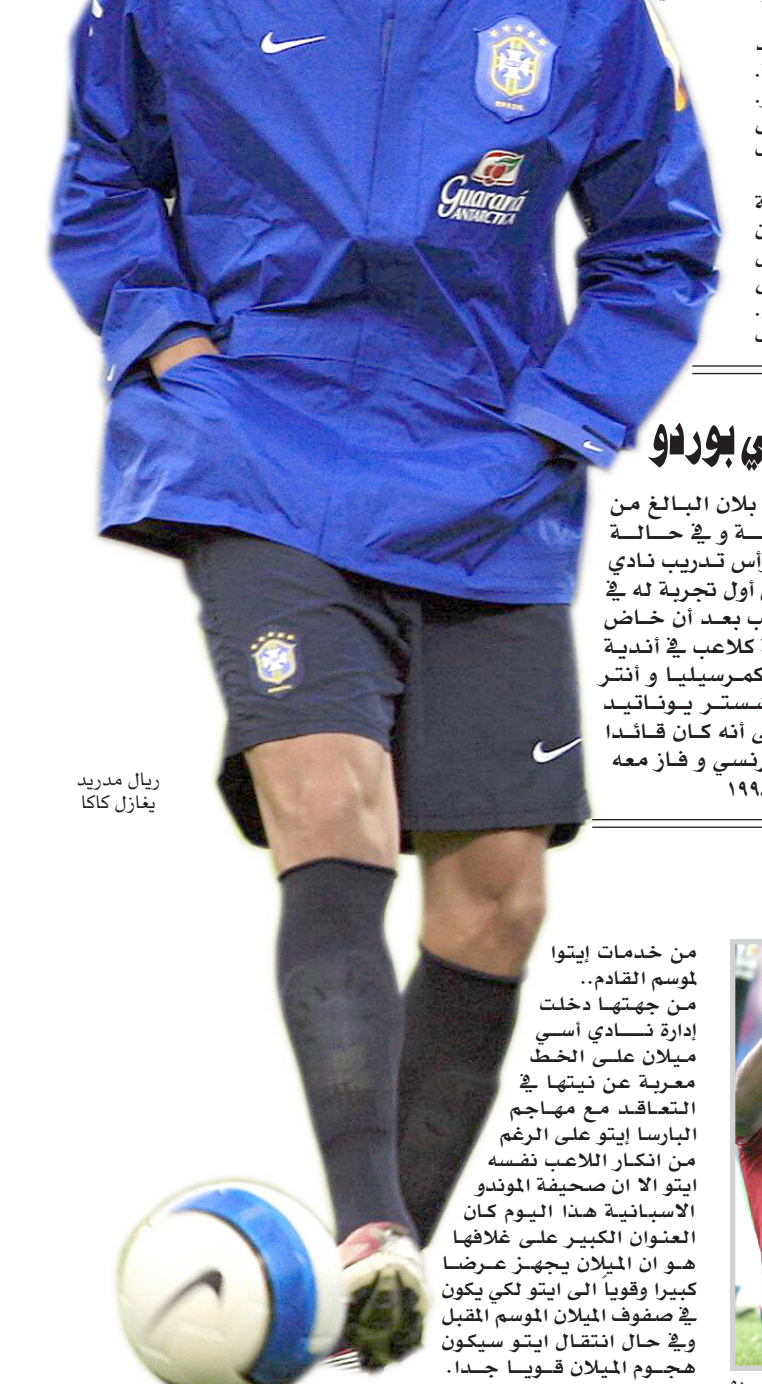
Guaraná ANTARCTICA

ي بوردو

بلان البالغ من
ـة و في حالـة
رأس تدريب نادي
أول تجربة له في
ب بعد أن خاض
كلاعب في أندية
كمرسيليا و أنتر
ستر يونايتد
ى أنه كان قائدا
رنسي و فاز معه
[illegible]١٩٩

ريال مدريد
يغازل كاكا

من خدمات إيتوا لموسم القادم..
من جهتها دخلت إدارة نادي أسي ميلان على الخط معربة عن نيتها في التعاقد مع مهاجم البارسا إيتو على الرغم من انكار اللاعب نفسه ايتو الا ان صحيفة الموندو الاسبانية هذا اليوم كان العنوان الكبير على غلافها هو ان الميلان يجهز عرضا كبيرا وقويا الى ايتو لكي يكون في صفوف الميلان الموسم المقبل وفي حال انتقال ايتو سيكون هجوم الميلان قويا جدا.